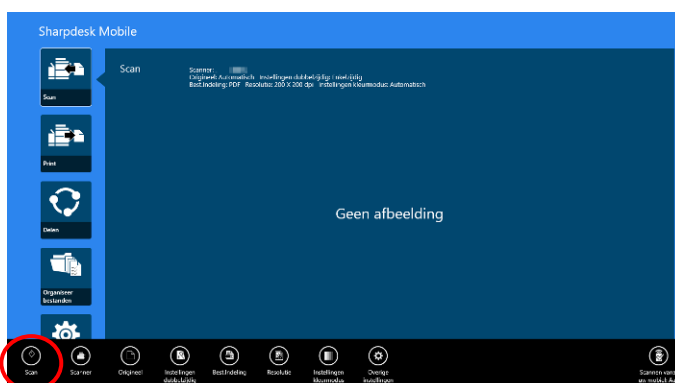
Sharpdesk Mobile

Scan

Print

Delen

Organiseer bestanden

Scan

Scanner:
Origineel: Automatisch Instellingen dubbelzijdig : eenzijdig
Bestandsindeling: PDF Resolutie: 200 X 200 dpi Instellingen kleurmodus: Automatisch

Geen afbeelding

Scan
Scanner
Origineel
Instellingen dubbelzijdig
Bestindeling
Resolutie
Instellingen kleurmodus
Overige instellingen
Scannen van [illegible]